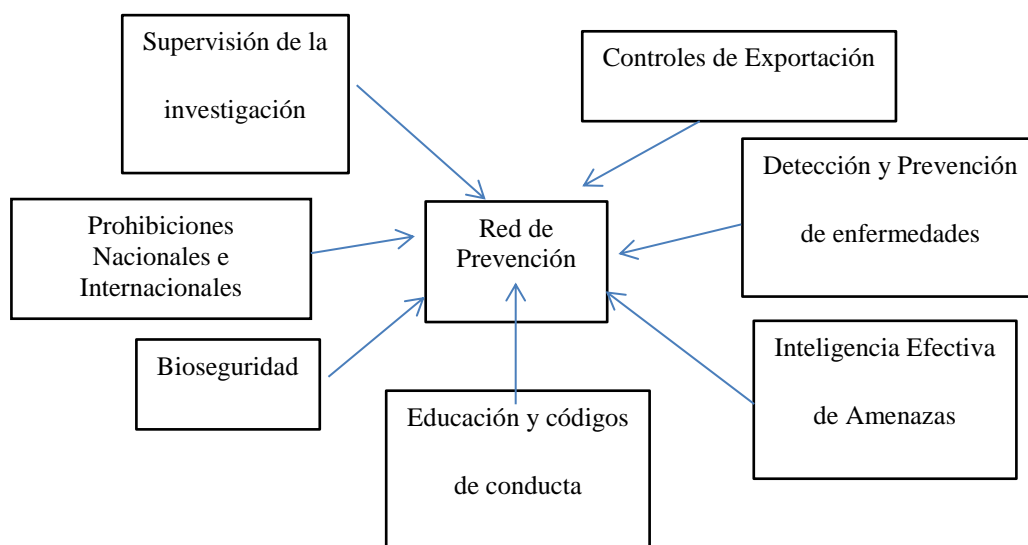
Supervisión de la investigación

Controles de Exportación

Detección y Prevención de enfermedades

Prohibiciones Nacionales e Internacionales

Red de Prevención

Bioseguridad

Inteligencia Efectiva de Amenazas

Educación y códigos de conducta